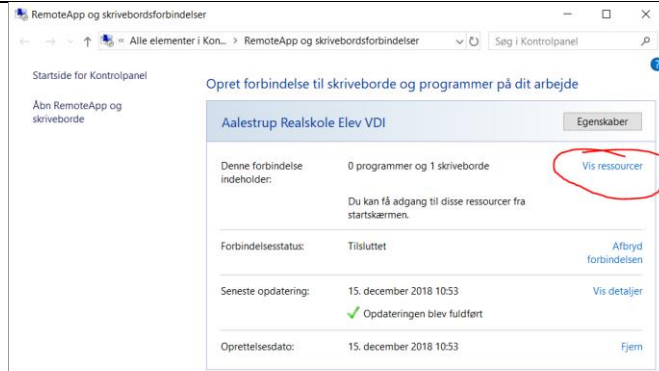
RemoteApp og skrivebordsforbindelser

« Alle elementer i Kon... > RemoteApp og skrivebordsforbindelser

Søg i Kontrolpanel

Startside for Kontrolpanel

Åbn RemoteApp og skriveborde

Opret forbindelse til skriveborde og programmer på dit arbejde

Aalestrup Realskole Elev VDI

Egenskaber

| | | |
|---|---|---|
| Denne forbindelse indeholder: | 0 programmer og 1 skriveborde<br>Du kan få adgang til disse ressourcer fra startskærmen. | Vis ressourcer |
| Forbindelsesstatus: | Tilsluttet | Afbryd forbindelsen |
| Seneste opdatering: | 15. december 2018 10:53<br>Opdateringen blev fuldført | Vis detaljer |
| Oprettelsesdato: | 15. december 2018 10:53 | Fjern |